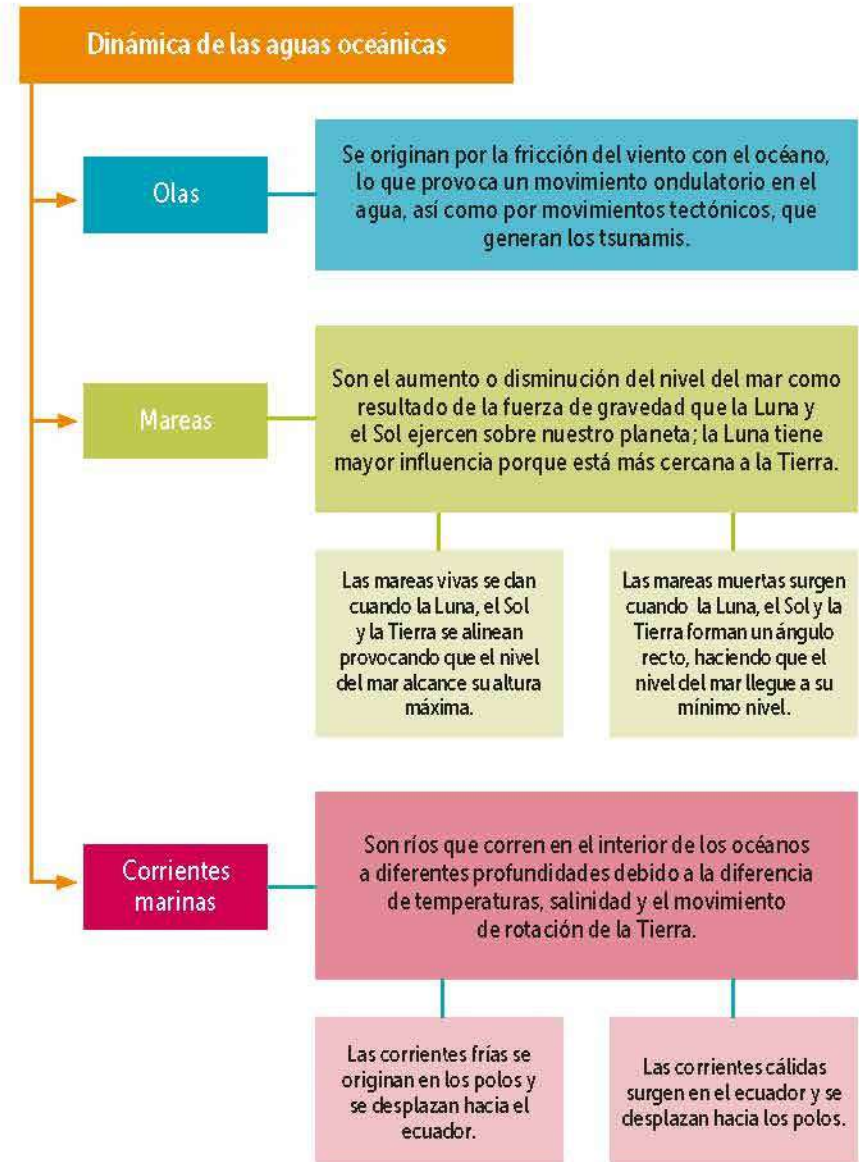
Dinámica de las aguas oceánicas

Olas

Se originan por la fricción del viento con el océano, lo que provoca un movimiento ondulatorio en el agua, así como por movimientos tectónicos, que generan los tsunamis.

Mareas

Son el aumento o disminución del nivel del mar como resultado de la fuerza de gravedad que la Luna y el Sol ejercen sobre nuestro planeta; la Luna tiene mayor influencia porque está más cercana a la Tierra.

Las mareas vivas se dan cuando la Luna, el Sol y la Tierra se alinean provocando que el nivel del mar alcance su altura máxima.

Las mareas muertas surgen cuando la Luna, el Sol y la Tierra forman un ángulo recto, haciendo que el nivel del mar llegue a su mínimo nivel.

Corrientes marinas

Son ríos que corren en el interior de los océanos a diferentes profundidades debido a la diferencia de temperaturas, salinidad y el movimiento de rotación de la Tierra.

Las corrientes frías se originan en los polos y se desplazan hacia el ecuador.

Las corrientes cálidas surgen en el ecuador y se desplazan hacia los polos.